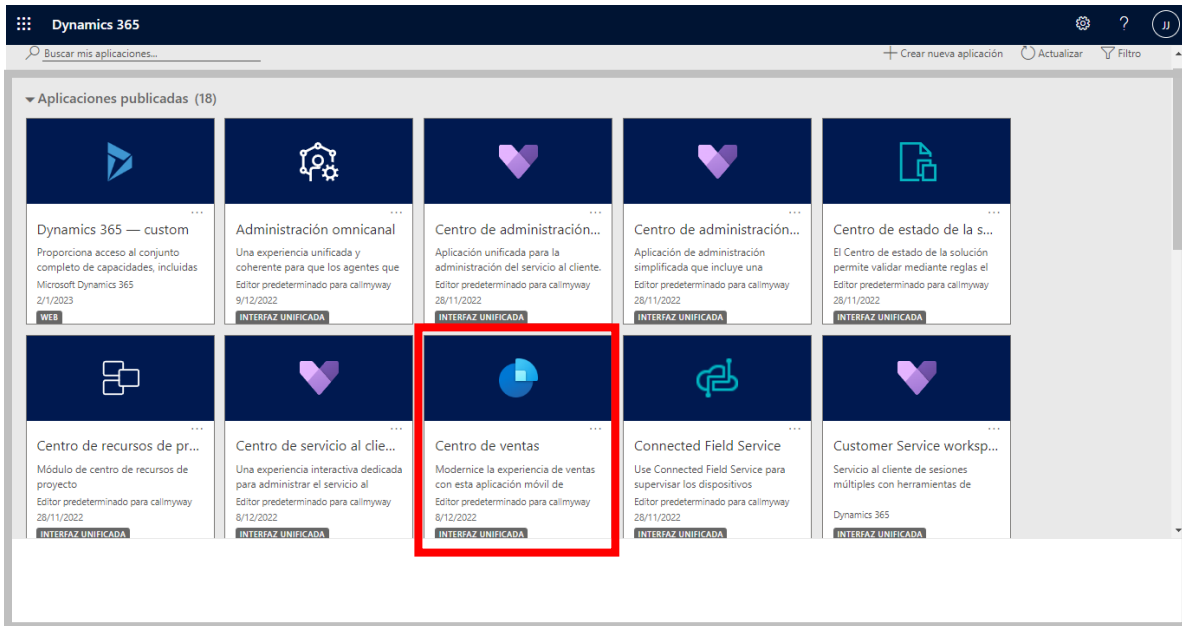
Dynamics 365

JJ

Buscar mis aplicaciones...

Crear nueva aplicación Actualizar Filtro

Aplicaciones publicadas (18)

...
Dynamics 365 — custom
Proporciona acceso al conjunto completo de capacidades, incluidas
Microsoft Dynamics 365
2/1/2023
WEB

...
Administración omnicanal
Una experiencia unificada y coherente para que los agentes que
Editor predeterminado para callmyway
9/12/2022
INTERFAZ UNIFICADA

...
Centro de administración...
Aplicación unificada para la administración del servicio al cliente.
Editor predeterminado para callmyway
28/11/2022
INTERFAZ UNIFICADA

...
Centro de administración...
Aplicación de administración simplificada que incluye una
Editor predeterminado para callmyway
28/11/2022
INTERFAZ UNIFICADA

...
Centro de estado de la s...
El Centro de estado de la solución permite validar mediante reglas el
Editor predeterminado para callmyway
28/11/2022
INTERFAZ UNIFICADA

...
Centro de recursos de pr...
Módulo de centro de recursos de proyecto
Editor predeterminado para callmyway
28/11/2022
INTERFAZ UNIFICADA

...
Centro de servicio al clie...
Una experiencia interactiva dedicada para administrar el servicio al
Editor predeterminado para callmyway
8/12/2022
INTERFAZ UNIFICADA

...
Centro de ventas
Modernice la experiencia de ventas con esta aplicación móvil de
Editor predeterminado para callmyway
8/12/2022
INTERFAZ UNIFICADA

...
Connected Field Service
Use Connected Field Service para supervisar los dispositivos
Editor predeterminado para callmyway
28/11/2022
INTERFAZ UNIFICADA

...
Customer Service worksp...
Servicio al cliente de sesiones múltiples con herramientas de
Dynamics 365
INTERFAZ UNIFICADA